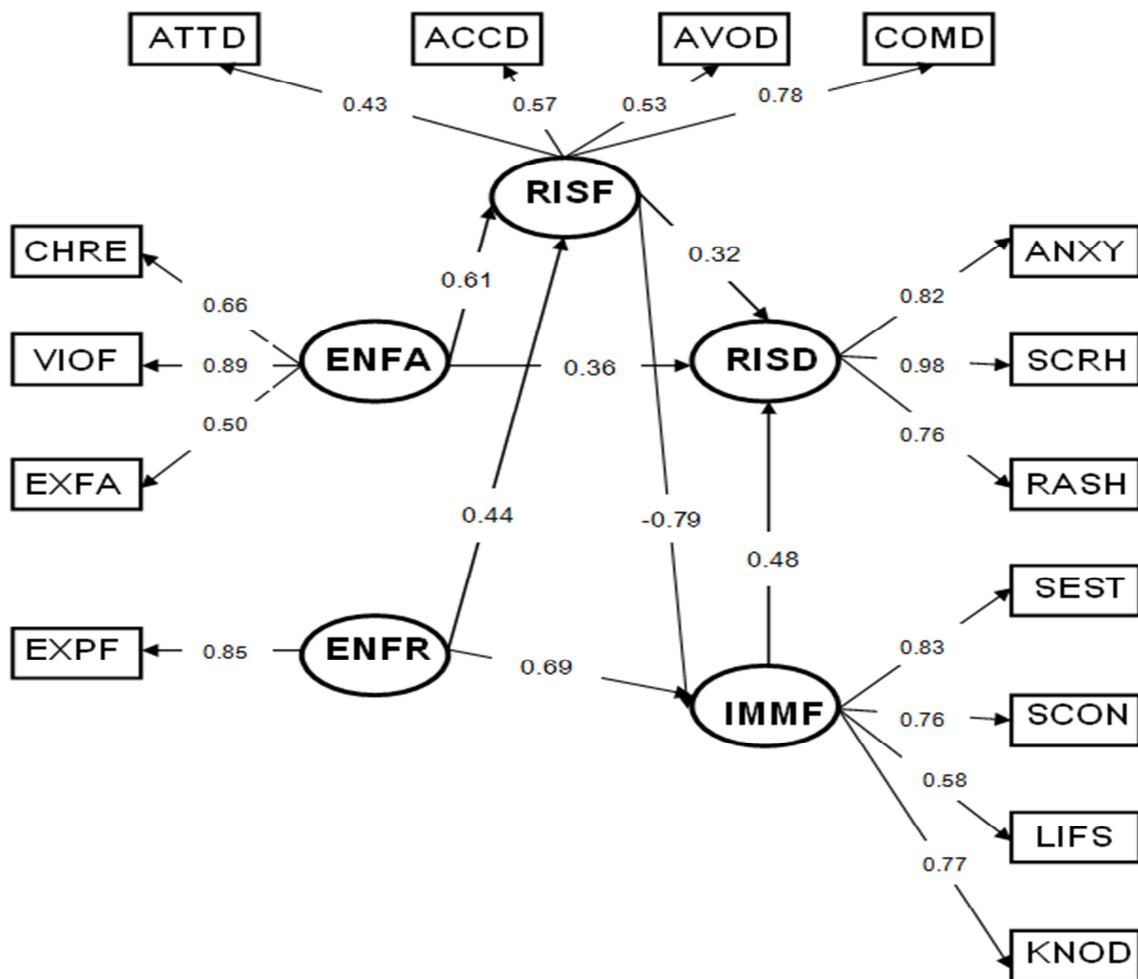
ATTD
ACCD
AVOD
COMD
0.43
0.57
0.53
0.78
RISF
CHRE
0.66
0.61
0.32
ANXY
0.82
VIOF
0.89
ENFA
0.36
RISD
0.98
SCRH
0.50
0.76
EXFA
RASH
0.44
-0.79
0.48
SEST
EXPF
0.85
ENFR
0.69
0.83
IMMF
0.76
SCON
0.58
LIFS
0.77
KNOD